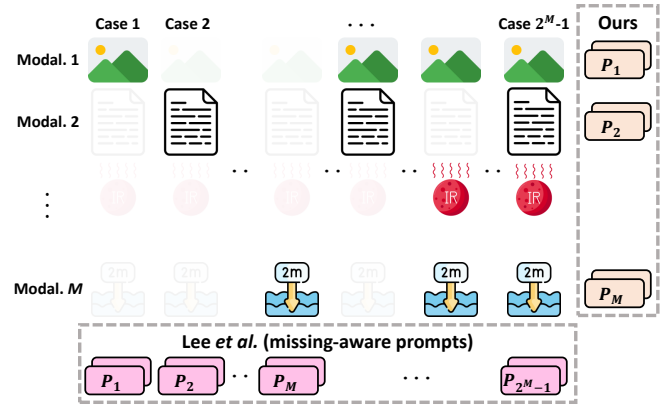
Case 1 Case 2 ... Case $2^M$-1

Ours

Modal. 1

$P_1$

Modal. 2

$P_2$

IR IR IR IR IR IR

Modal. $M$

2m 2m 2m 2m 2m 2m

$P_M$

Lee *et al.* (missing-aware prompts)

$P_1$ $P_2$ .. $P_M$ ... $P_{2^M-1}$